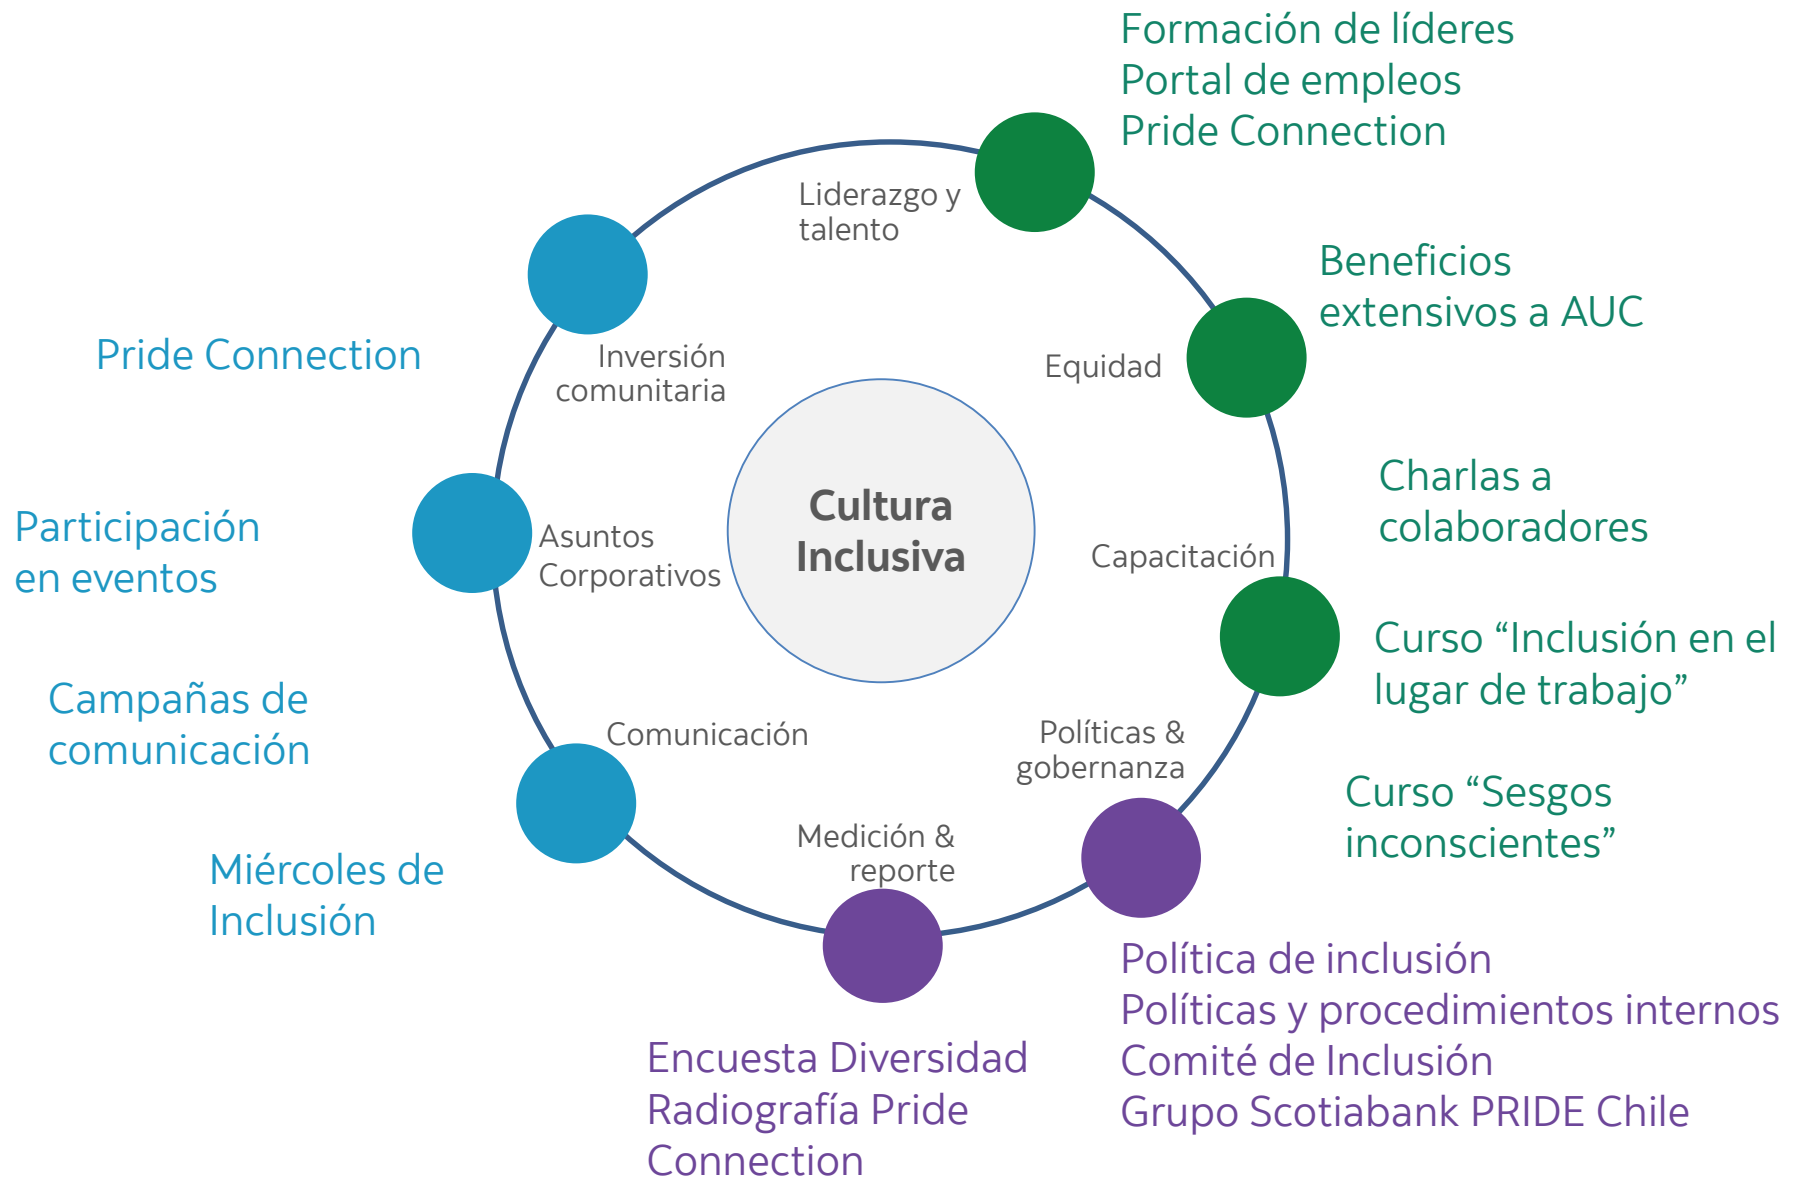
Formación de líderes
Portal de empleos
Pride Connection

Liderazgo y talento

Beneficios extensivos a AUC

Equidad

Pride Connection

Inversión comunitaria

Cultura Inclusiva

Charlas a colaboradores

Capacitación

Participación en eventos

Asuntos Corporativos

Curso “Inclusión en el lugar de trabajo”

Campañas de comunicación

Comunicación

Políticas & gobernanza

Curso “Sesgos inconscientes”

Medición & reporte

Miércoles de Inclusión

Política de inclusión
Políticas y procedimientos internos
Comité de Inclusión
Grupo Scotiabank PRIDE Chile

Encuesta Diversidad
Radiografía Pride Connection